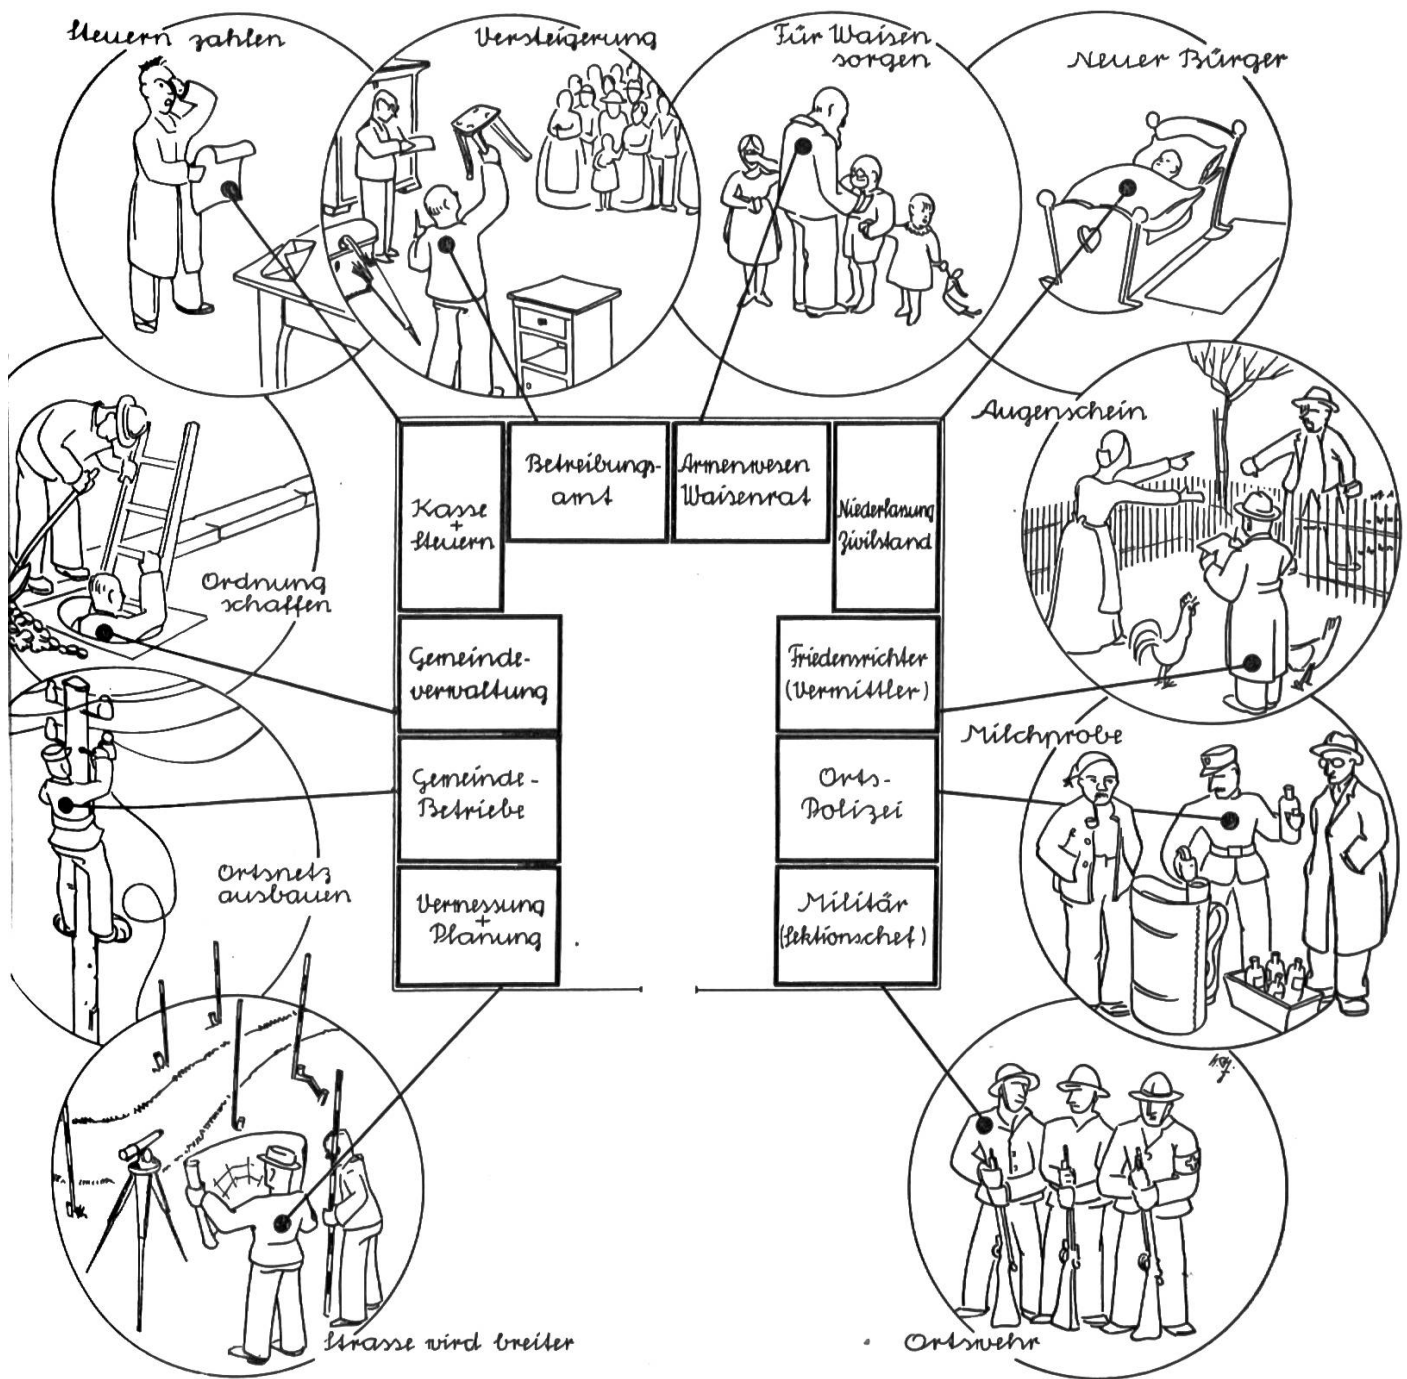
Steuern zahlen

Versteigerung

Für Waisen sorgen

Neuer Bürger

Augenschein

Ordnung schaffen

Kasse + Steuern

Betreibungsamt

Armenwesen Waisenrat

Niederlassung Zivilstand

Gemeindeverwaltung

Friedensrichter (Vermittler)

Milchprobe

Gemeinde-Betriebe

Orts-Polizei

Ortsnetz ausbauen

Vermessung + Planung

Militär (Sektionschef)

Strasse wird breiter

Ortswehr